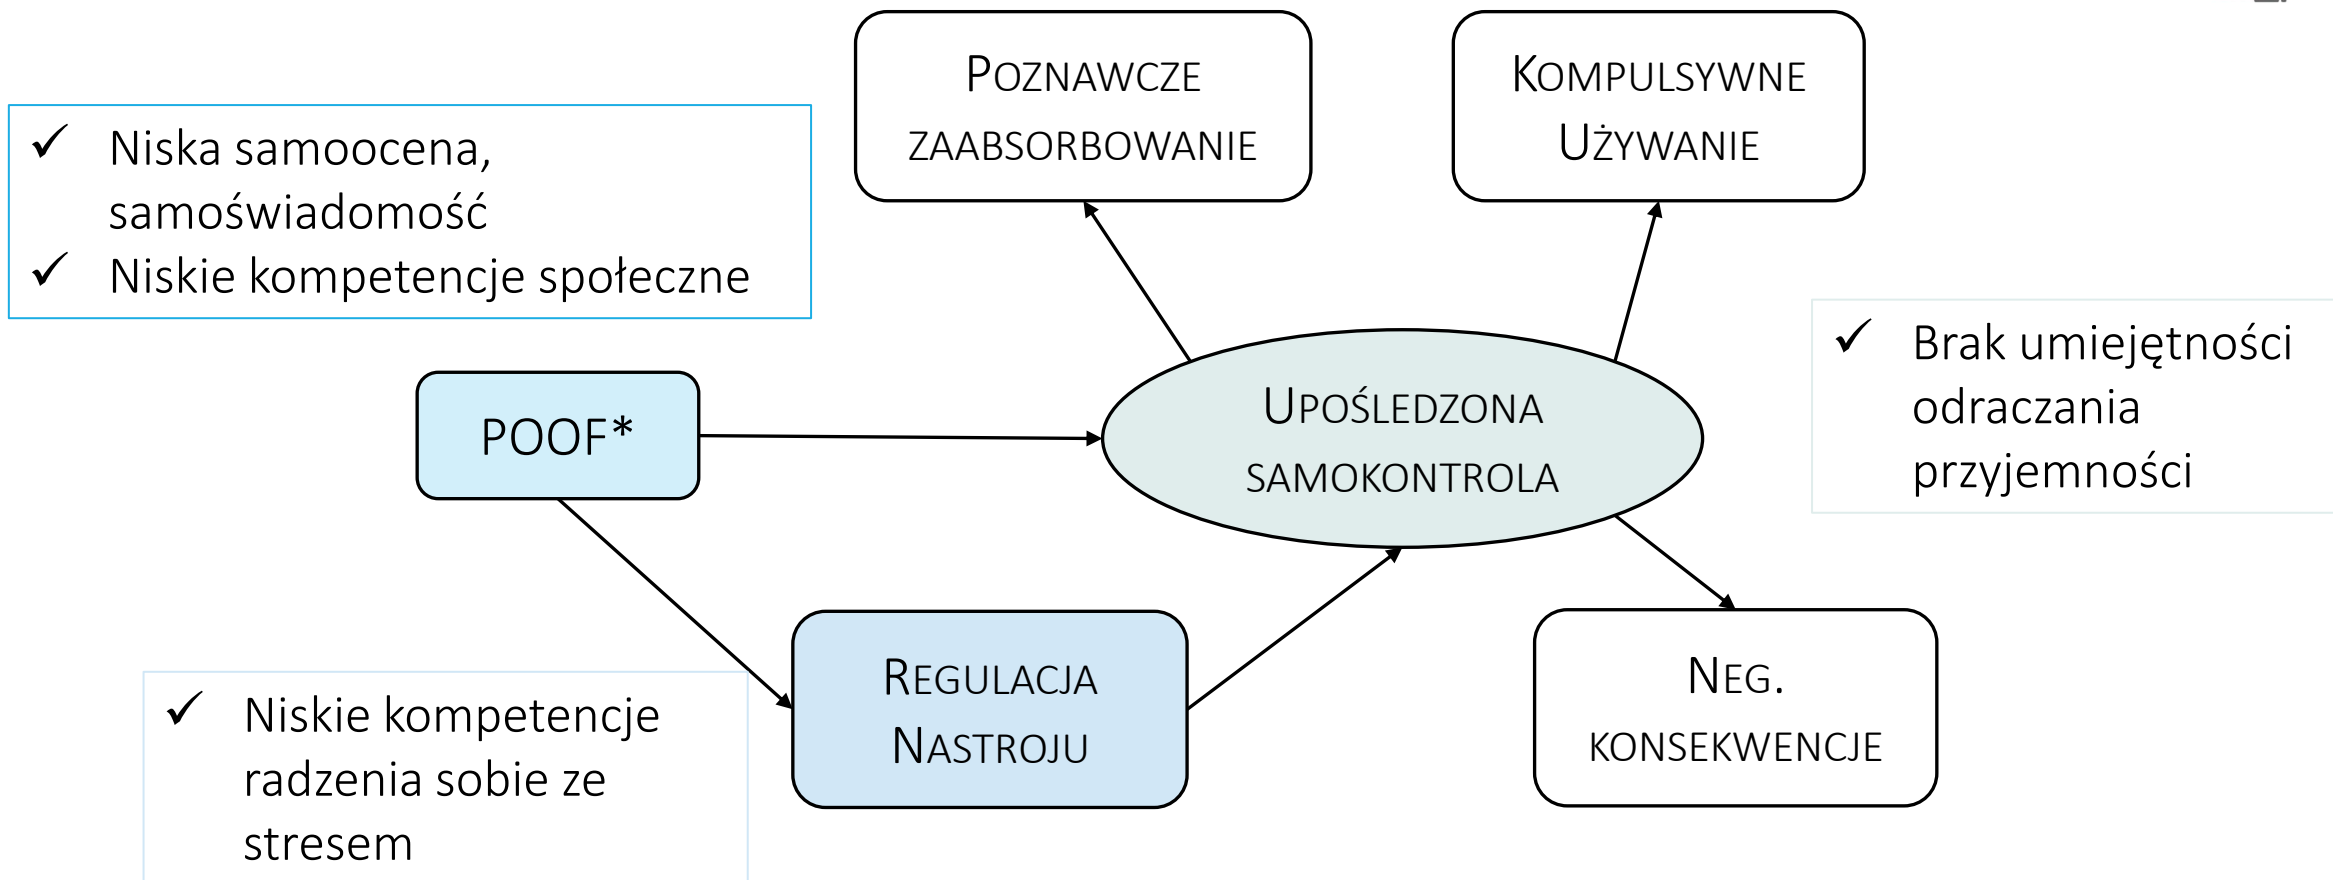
✓ Niska samoocena, samoświadomość
✓ Niskie kompetencje społeczne

POZNAWCZE ZAABSORBOWANIE

KOMPULSYWNE UŻYWANIE

✓ Brak umiejętności odraczania przyjemności

POOF*

UPOŚLEDZONA SAMOKONTROLA

REGULACJA NASTROJU

NEG. KONSEKWENCJE

✓ Niskie kompetencje radzenia sobie ze stresem